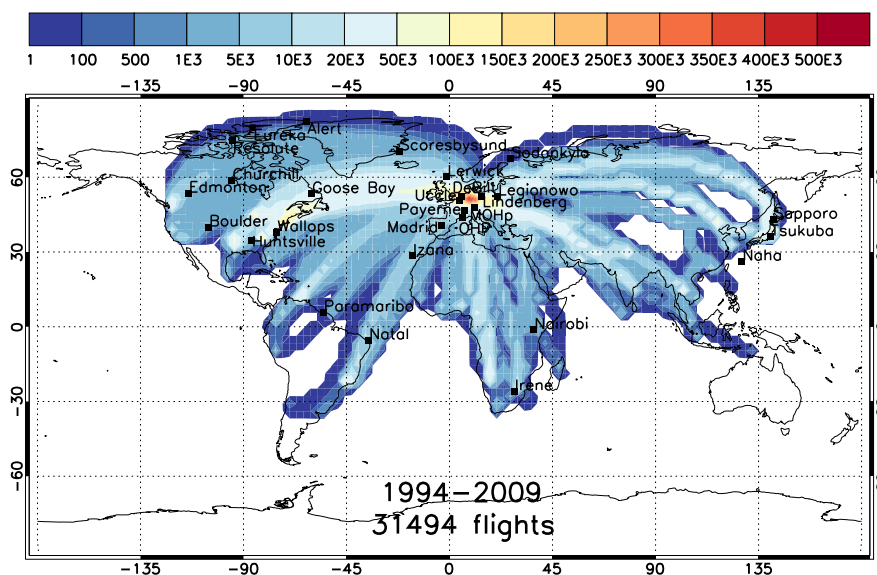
1 100 500 1E3 5E3 10E3 20E3 50E3 100E3 150E3 200E3 250E3 300E3 350E3 400E3 500E3

-135 -90 -45 0 45 90 135

60
30
0
-30
-60

Alert
Eureka
Resolute
Scoresbysund
Sodankyla
Churchill
Lerwick
Edmonton
Goose Bay
De Bilt
Legionowo
Uccle
Lindenberg
Payerne
MOHp
Sapporo
Boulder
Wallops
Madrid
OHP
Tsukuba
Huntsville
Izana
Naha
Paramaribo
Natal
Nairobi
Irene

1994-2009
31494 flights

-135 -90 -45 0 45 90 135